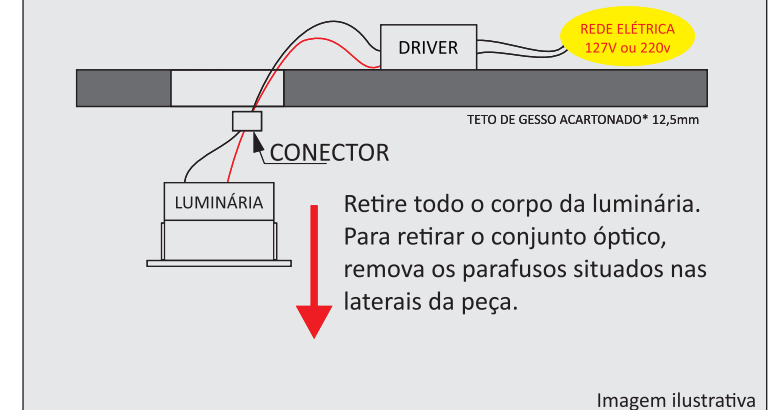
DRIVER

REDE ELÉTRICA
127V ou 220v

TETO DE GESSO ACARTONADO* 12,5mm

CONECTOR

LUMINÁRIA

Retire todo o corpo da luminária. Para retirar o conjunto óptico, remova os parafusos situados nas laterais da peça.

Imagem ilustrativa